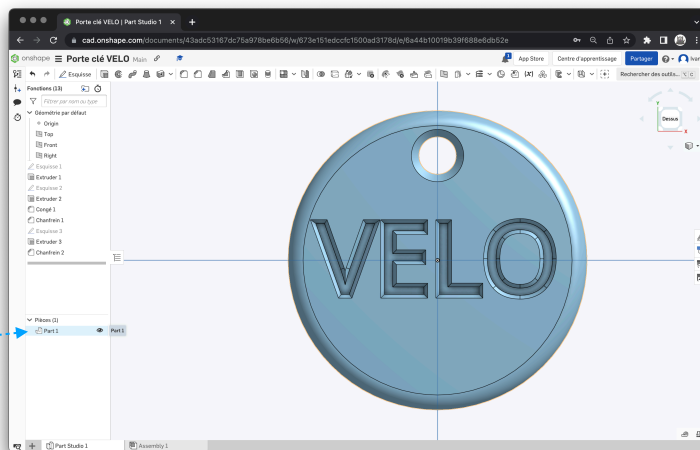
Porte clé VELO | Part Studio 1

cad.onshape.com/documents/43adc53167dc75a978be6b56/w/673e151edccfc1500ad3178d/e/6a44b10019b39f688e6db52e

onshape Porte clé VELO Main

App Store Centre d'apprentissage Portager

Esquisse

Rechercher des outils...

Fonctions (13)

Filtrer par nom ou type

Géométrie par défaut

Origin

Top

Front

Right

Esquisse 1

Extruder 1

Esquisse 2

Extruder 2

Congé 1

Chanfrein 1

Esquisse 3

Extruder 3

Chanfrein 2

Pièces (1)

Part 1

Part 1

Dessus

VELO

Part Studio 1

Assembly 1